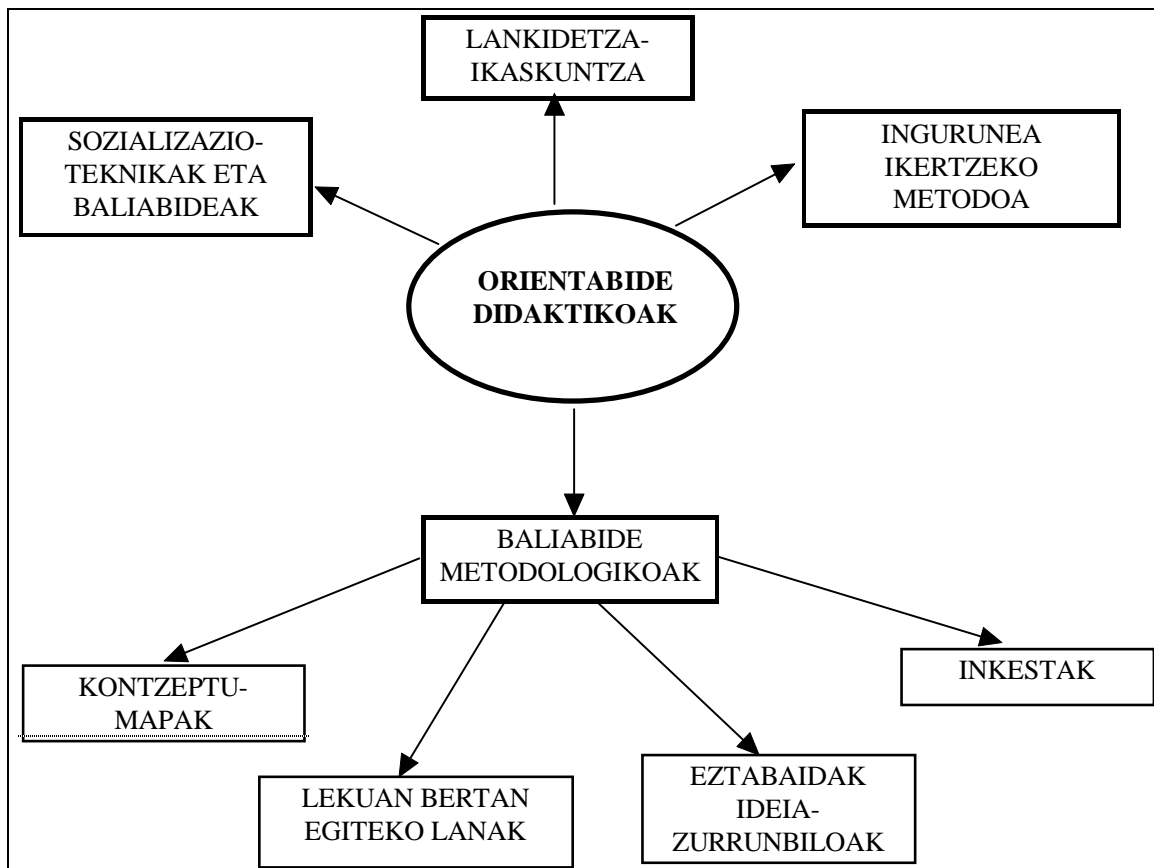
LANKIDETZA-IKASKUNTZA

SOZIALIZAZIO-TEKNIKAK ETA BALIABIDEAK

INGURUNEA IKERTZEKO METODOA

ORIENTABIDE DIDAKTIKOAK

BALIABIDE METODOLOGIKOAK

KONTZEPTU-MAPAK

LEKUAN BERTAN EGITEKO LANAK

EZTABAIDAK IDEIA-ZURRUNBILOAK

INKESTAK